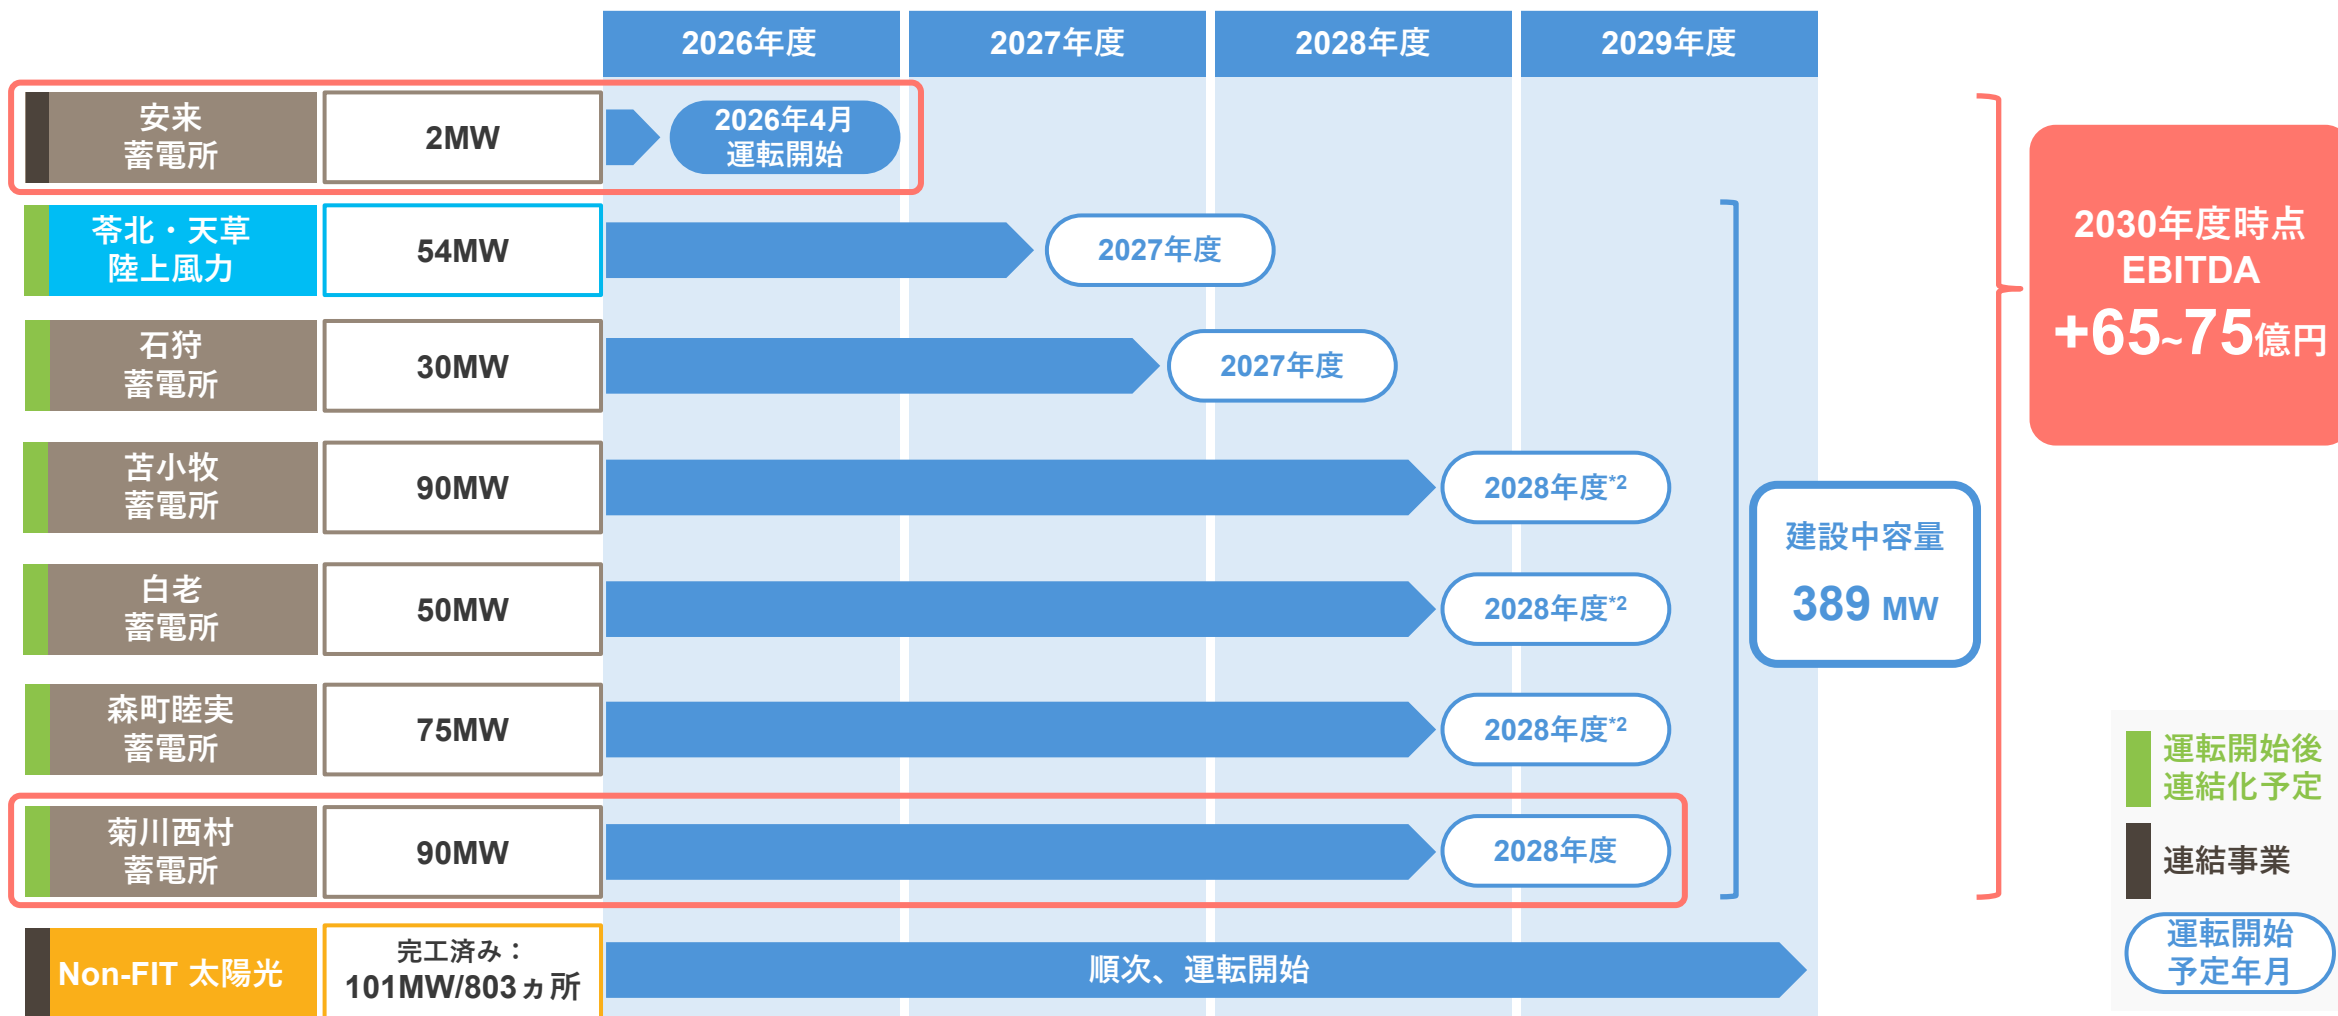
| | | 2026年度 | 2027年度 | 2028年度 | 2029年度 |
|---|---|---|---|---|---|
| 安来 蓄電所 | 2MW | 2026年4月 運転開始 | | | |
| 苓北・天草 陸上風力 | 54MW | | 2027年度 | | |
| 石狩 蓄電所 | 30MW | | 2027年度 | | |
| 苫小牧 蓄電所 | 90MW | | | 2028年度*2 | |
| 白老 蓄電所 | 50MW | | | 2028年度*2 | |
| 森町睦実 蓄電所 | 75MW | | | 2028年度*2 | |
| 菊川西村 蓄電所 | 90MW | | | 2028年度 | |
| Non-FIT 太陽光 | 完工済み：101MW/803ヵ所 | 順次、運転開始 | | | |

建設中容量
389 MW

2030年度時点
EBITDA
+65~75億円

運転開始後連結化予定
連結事業
運転開始予定年月